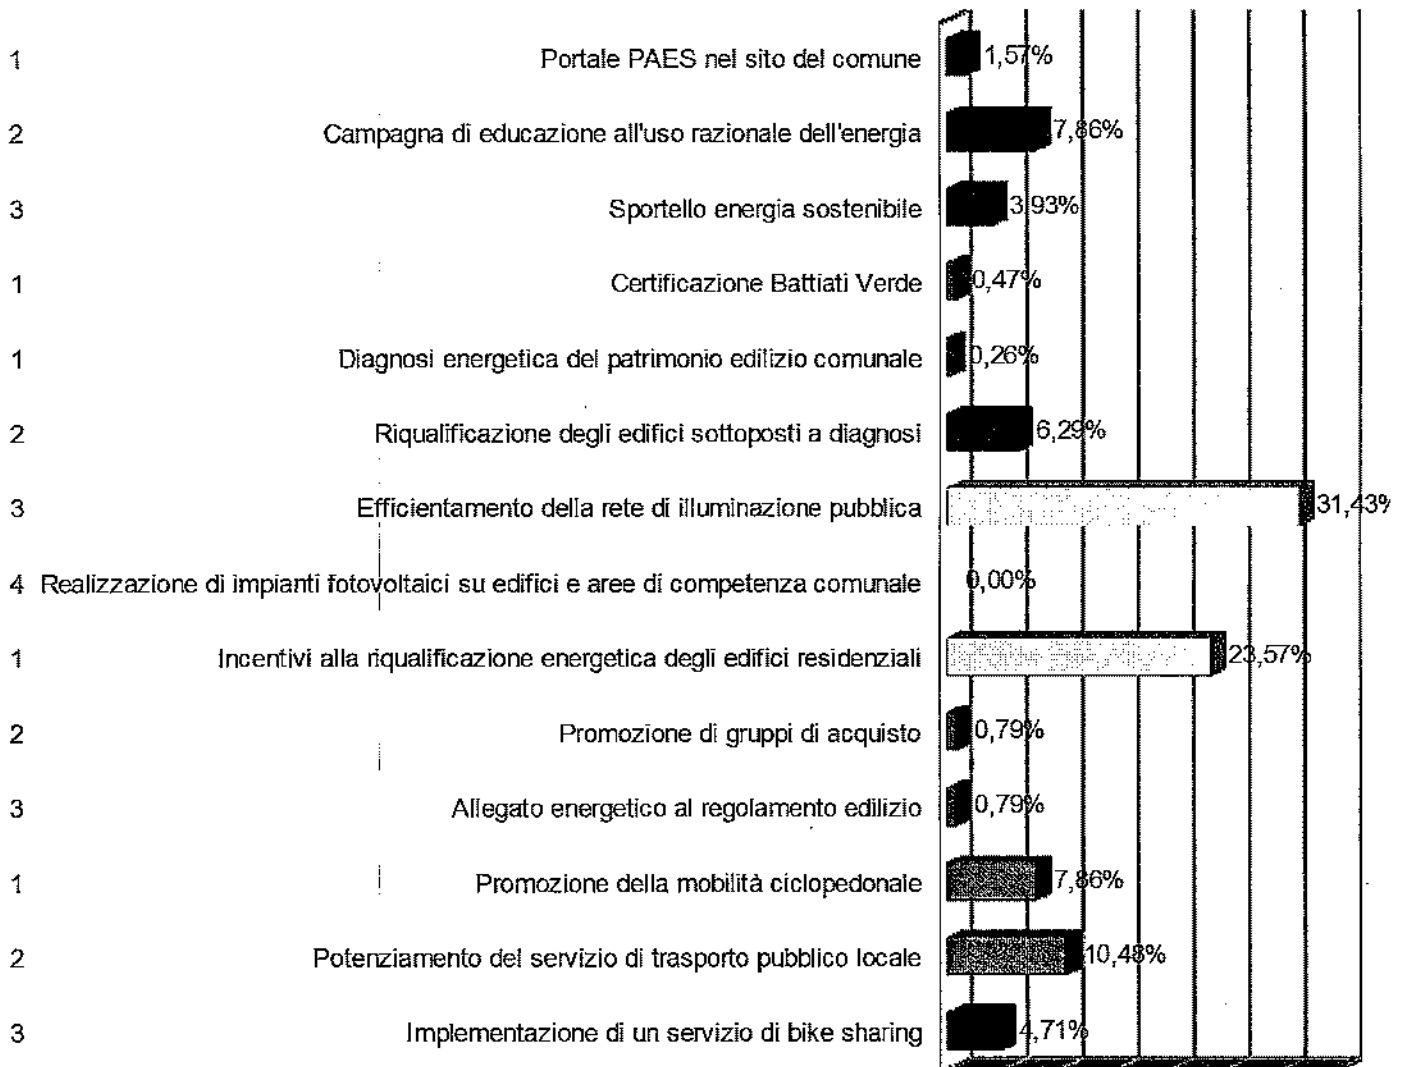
1 Portale PAES nel sito del comune 1,57%

2 Campagna di educazione all'uso razionale dell'energia 7,86%

3 Sportello energia sostenibile 3,93%

1 Certificazione Battiati Verde 0,47%

1 Diagnosi energetica del patrimonio edilizio comunale 0,26%

2 Riqualificazione degli edifici sottoposti a diagnosi 6,29%

3 Efficientamento della rete di illuminazione pubblica 31,43%

4 Realizzazione di impianti fotovoltaici su edifici e aree di competenza comunale 0,00%

1 Incentivi alla riqualificazione energetica degli edifici residenziali 23,57%

2 Promozione di gruppi di acquisto 0,79%

3 Allegato energetico al regolamento edilizio 0,79%

1 Promozione della mobilità ciclopedonale 7,86%

2 Potenziamento del servizio di trasporto pubblico locale 10,48%

3 Implementazione di un servizio di bike sharing 4,71%